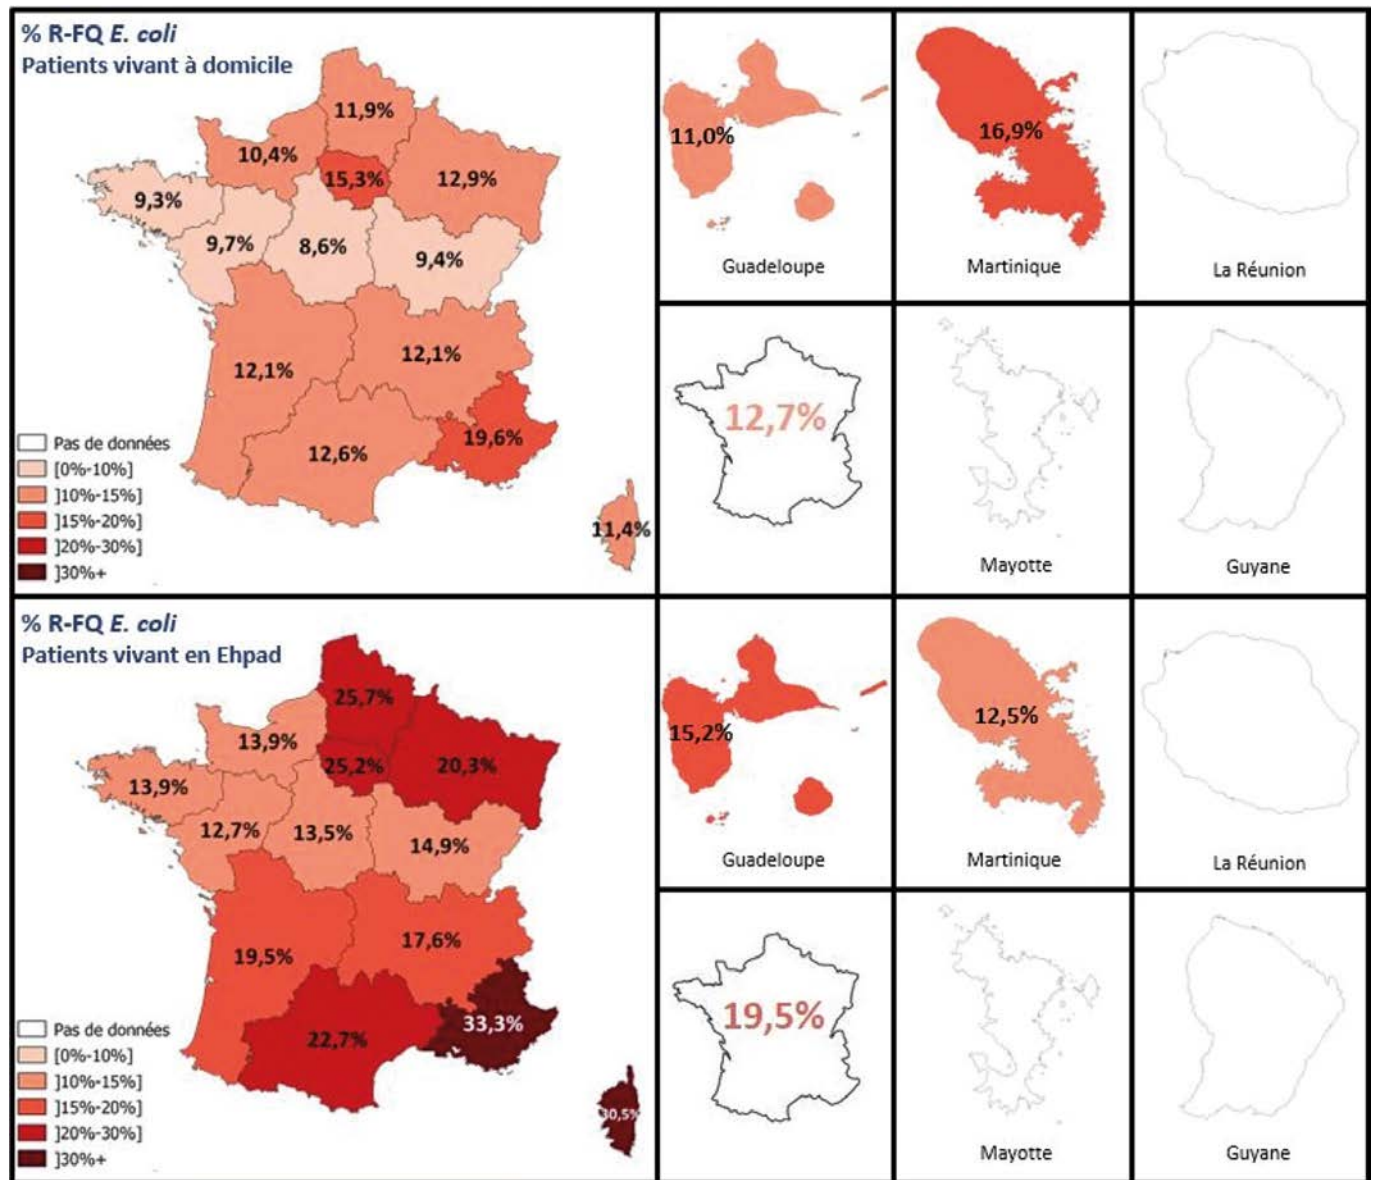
% R-FQ *E. coli*
Patients vivant à domicile

11,9%
10,4%
15,3%
12,9%
9,3%
9,7%
8,6%
9,4%
12,1%
12,1%
19,6%
12,6%
11,4%

Pas de données
[0%-10%]
]10%-15%]
]15%-20%]
]20%-30%]
]30%+

11,0%
Guadeloupe

16,9%
Martinique

La Réunion

12,7%

Mayotte

Guyane

% R-FQ *E. coli*
Patients vivant en Ehpad

25,7%
13,9%
25,2%
20,3%
13,9%
12,7%
13,5%
14,9%
19,5%
17,6%
33,3%
22,7%
30,5%

Pas de données
[0%-10%]
]10%-15%]
]15%-20%]
]20%-30%]
]30%+

15,2%
Guadeloupe

12,5%
Martinique

La Réunion

19,5%

Mayotte

Guyane